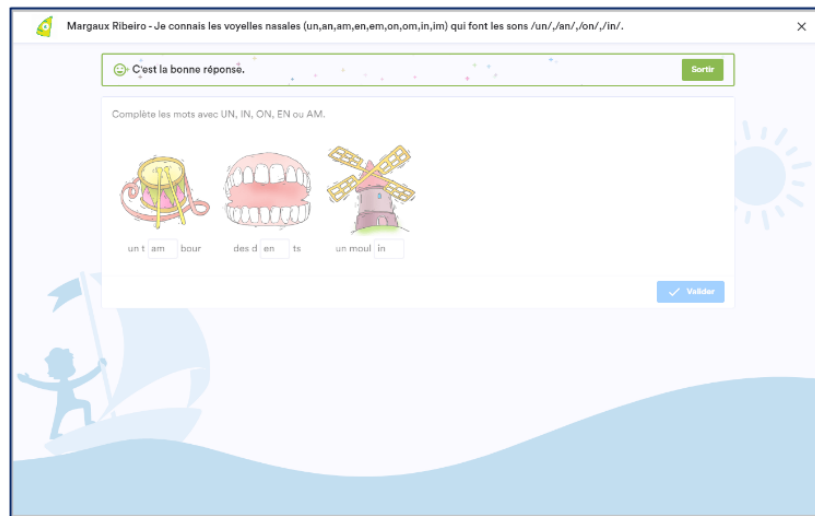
Margaux Ribeiro - Je connais les voyelles nasales (un,an,am,en,em,on,om,in,im) qui font les sons /un/,/an/,/on/,/in/.

×

C'est la bonne réponse.

Sortir

Complète les mots avec UN, IN, ON, EN ou AM.

un t am bour

des d en ts

un moul in

Valider